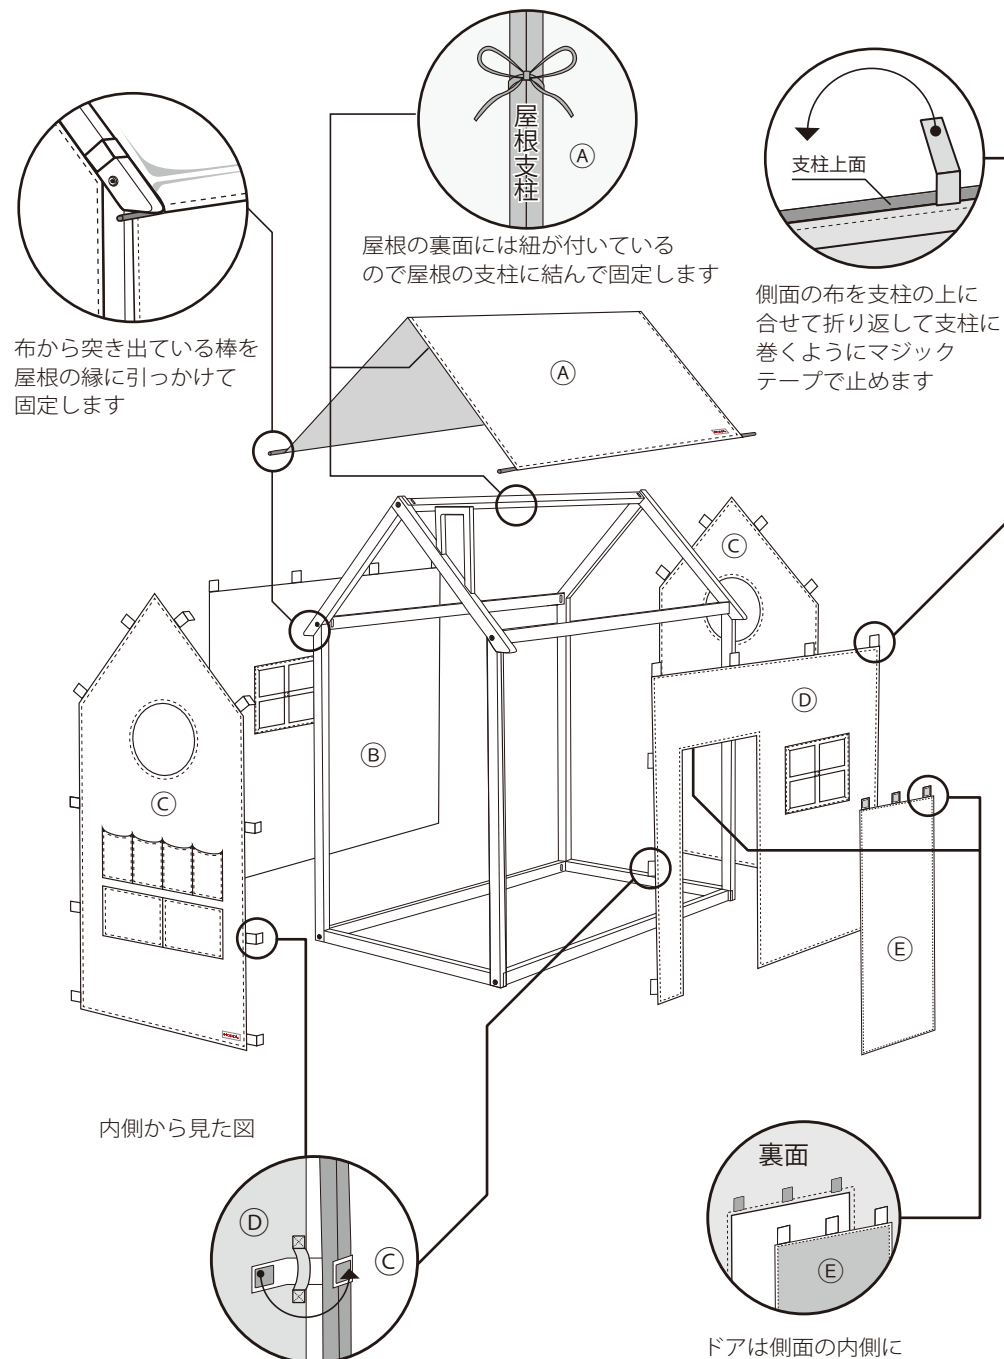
屋根支柱
Ⓐ

屋根の裏面には紐が付いているので屋根の支柱に結んで固定します

支柱上面

側面の布を支柱の上に合せて折り返して支柱に巻くようにマジックテープで止めます

布から突き出ている棒を屋根の縁に引っかけて固定します

Ⓐ

Ⓒ

Ⓑ

Ⓓ

Ⓒ

Ⓔ

内側から見た図

Ⓓ

Ⓒ

裏面

Ⓔ

ドアは側面の内側に